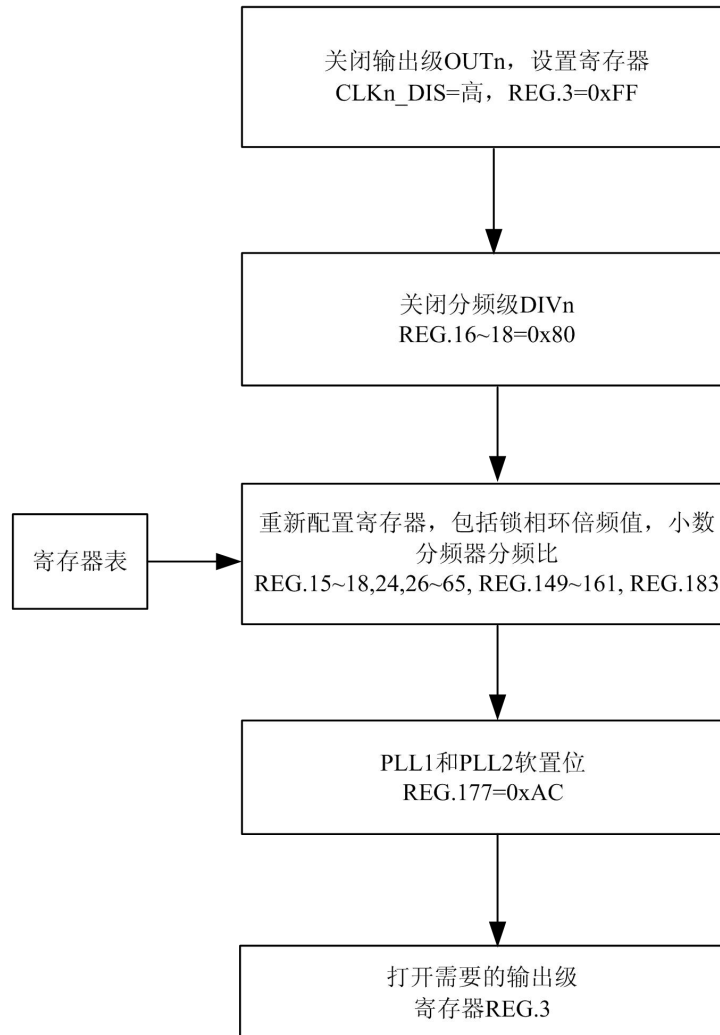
关闭输出级OUTn，设置寄存器
CLKn_DIS=高，REG.3=0xFF

关闭分频级DIVn
REG.16~18=0x80

寄存器表

重新配置寄存器，包括锁相环倍频值，小数分频器分频比
REG.15~18,24,26~65, REG.149~161, REG.183

PLL1和PLL2软置位
REG.177=0xAC

打开需要的输出级
寄存器REG.3